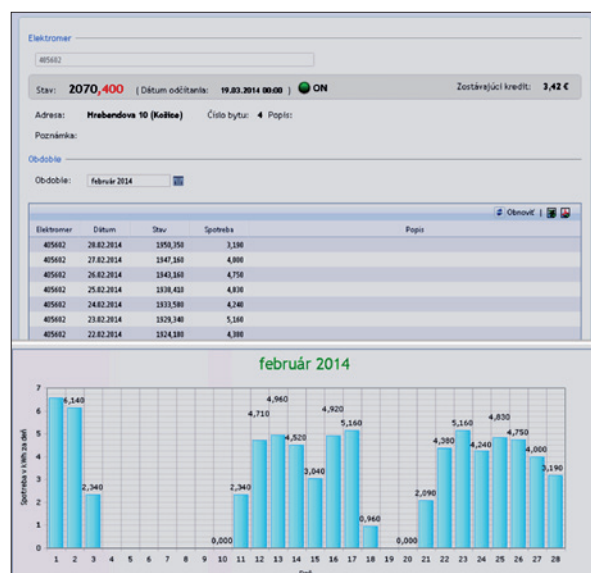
Elektromer

405682

Stav: 2070,400 ( Dátum odčítania: 19.03.2014 00:00 ) ON

Zostávajúci kredit: 3,42 €

Adresa: Hrebendova 10 (Košice) Číslo bytu: 4 Popis:

Poznámka:

Obdobie

Obdobie: február 2014

Obnoviť

| Elektromer | Dátum | Stav | Spotreba | Popis |
|---|---|---|---|---|
| 405682 | 28.02.2014 | 1950,350 | 3,190 | |
| 405682 | 27.02.2014 | 1947,160 | 4,000 | |
| 405682 | 26.02.2014 | 1943,160 | 4,750 | |
| 405682 | 25.02.2014 | 1938,410 | 4,830 | |
| 405682 | 24.02.2014 | 1933,580 | 4,240 | |
| 405682 | 23.02.2014 | 1929,340 | 5,160 | |
| 405682 | 22.02.2014 | 1924,180 | 4,380 | |

február 2014

Spotreba v kWh za deň

7 6 5 4 3 2 1 0

6,140 2,340 0,000 2,340 4,710 4,960 4,520 3,040 4,920 5,160 0,960 0,000 2,090 4,380 5,160 4,240 4,830 4,750 4,000 3,190

1 2 3 4 5 6 7 8 9 10 11 12 13 14 15 16 17 18 19 20 21 22 23 24 25 26 27 28

Deň